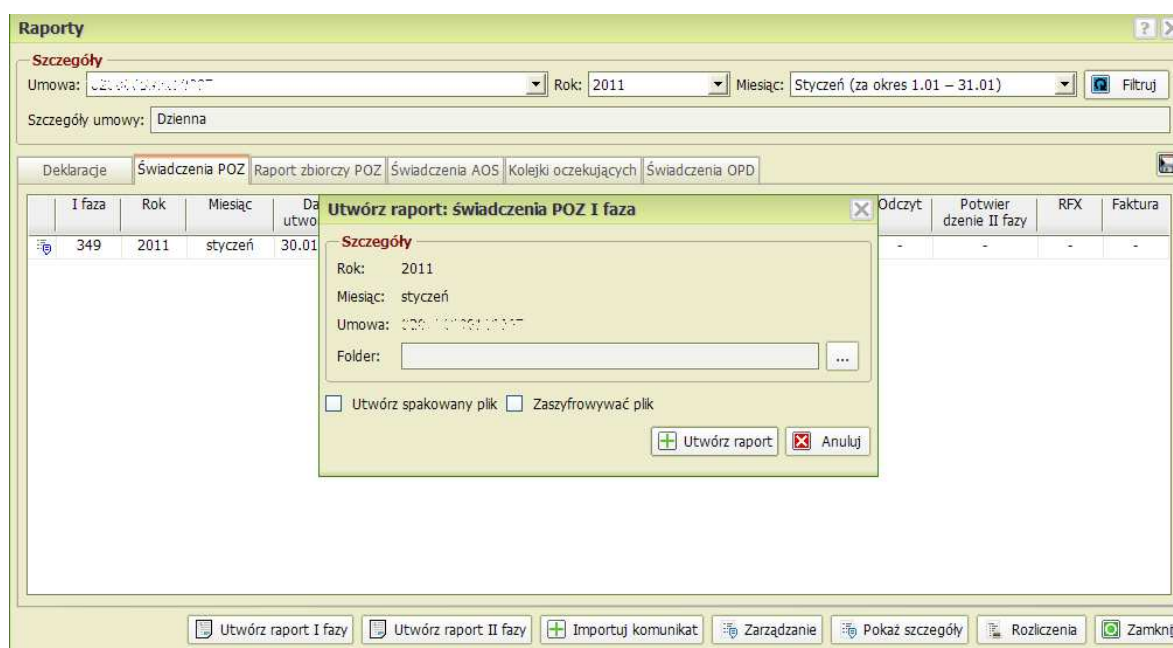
Raporty

Szczegóły

Umowa: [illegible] Rok: 2011 Miesiąc: Styczeń (za okres 1.01 – 31.01) Filtruj

Szczegóły umowy: Dzienna

Deklaracje | Świadczenia POZ | Raport zbiorczy POZ | Świadczenia AOS | Kolejki oczekujących | Świadczenia OPD

| | I faza | Rok | Miesiąc | Da utwo | Odczyt | Potwier dzenie II fazy | RFX | Faktura |
|---|---|---|---|---|---|---|---|---|
| | 349 | 2011 | styczeń | 30.01 | - | - | - | - |

Utwórz raport: świadczenia POZ I faza

Szczegóły

Rok: 2011

Miesiąc: styczeń

Umowa: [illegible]

Folder: ...

Utwórz spakowany plik Zaszyfrowywać plik

Utwórz raport Anuluj

Utwórz raport I fazy | Utwórz raport II fazy | Importuj komunikat | Zarządzanie | Pokaż szczegóły | Rozliczenia | Zamknij